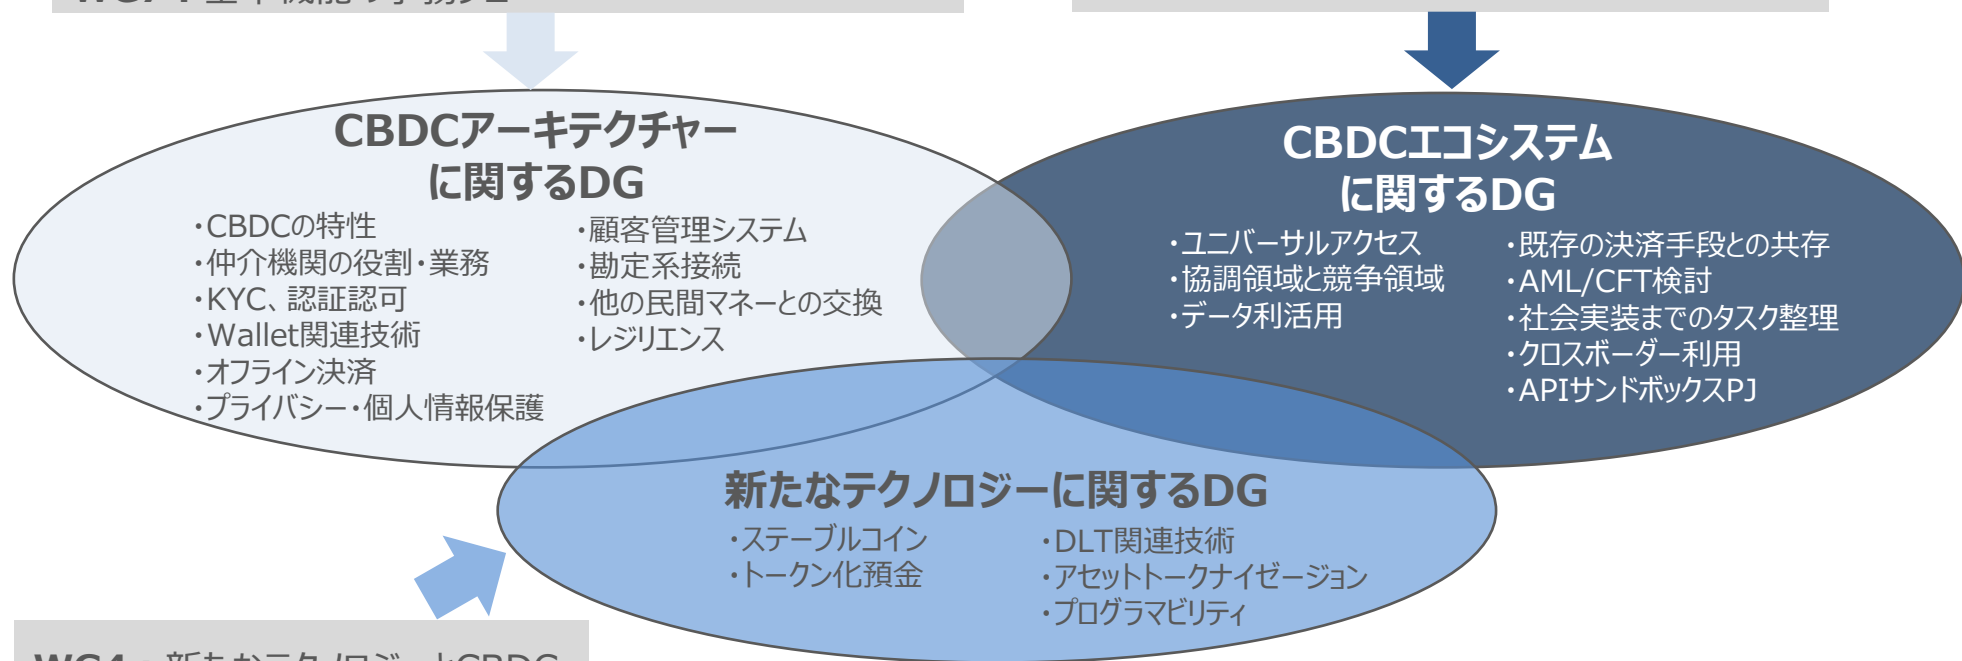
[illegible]

CBDCアーキテクチャーに関するDG

・CBDCの特性
・仲介機関の役割・業務
・KYC、認証認可
・Wallet関連技術
・オフライン決済
・プライバシー・個人情報保護

・顧客管理システム
・勘定系接続
・他の民間マネーとの交換
・レジリエンス

CBDCエコシステムに関するDG

・ユニバーサルアクセス
・協調領域と競争領域
・データ利活用

・既存の決済手段との共存
・AML/CFT検討
・社会実装までのタスク整理
・クロスボーダー利用
・APIサンドボックスPJ

新たなテクノロジーに関するDG

・ステーブルコイン
・トークン化預金

・DLT関連技術
・アセットトークナイゼーション
・プログラマビリティ

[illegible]